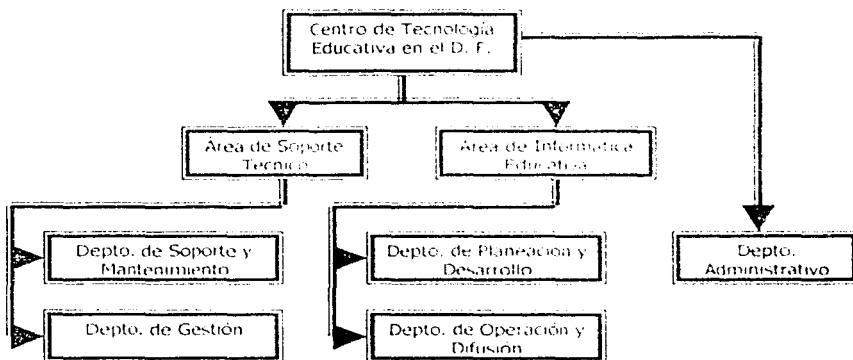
Centro de Tecnología Educativa en el D. F.

Área de Soporte Técnico

Área de Informática Educativa

Depto. de Soporte y Mantenimiento

Depto. de Gestión

Depto. de Planeación y Desarrollo

Depto. de Operación y Difusión

Depto. Administrativo